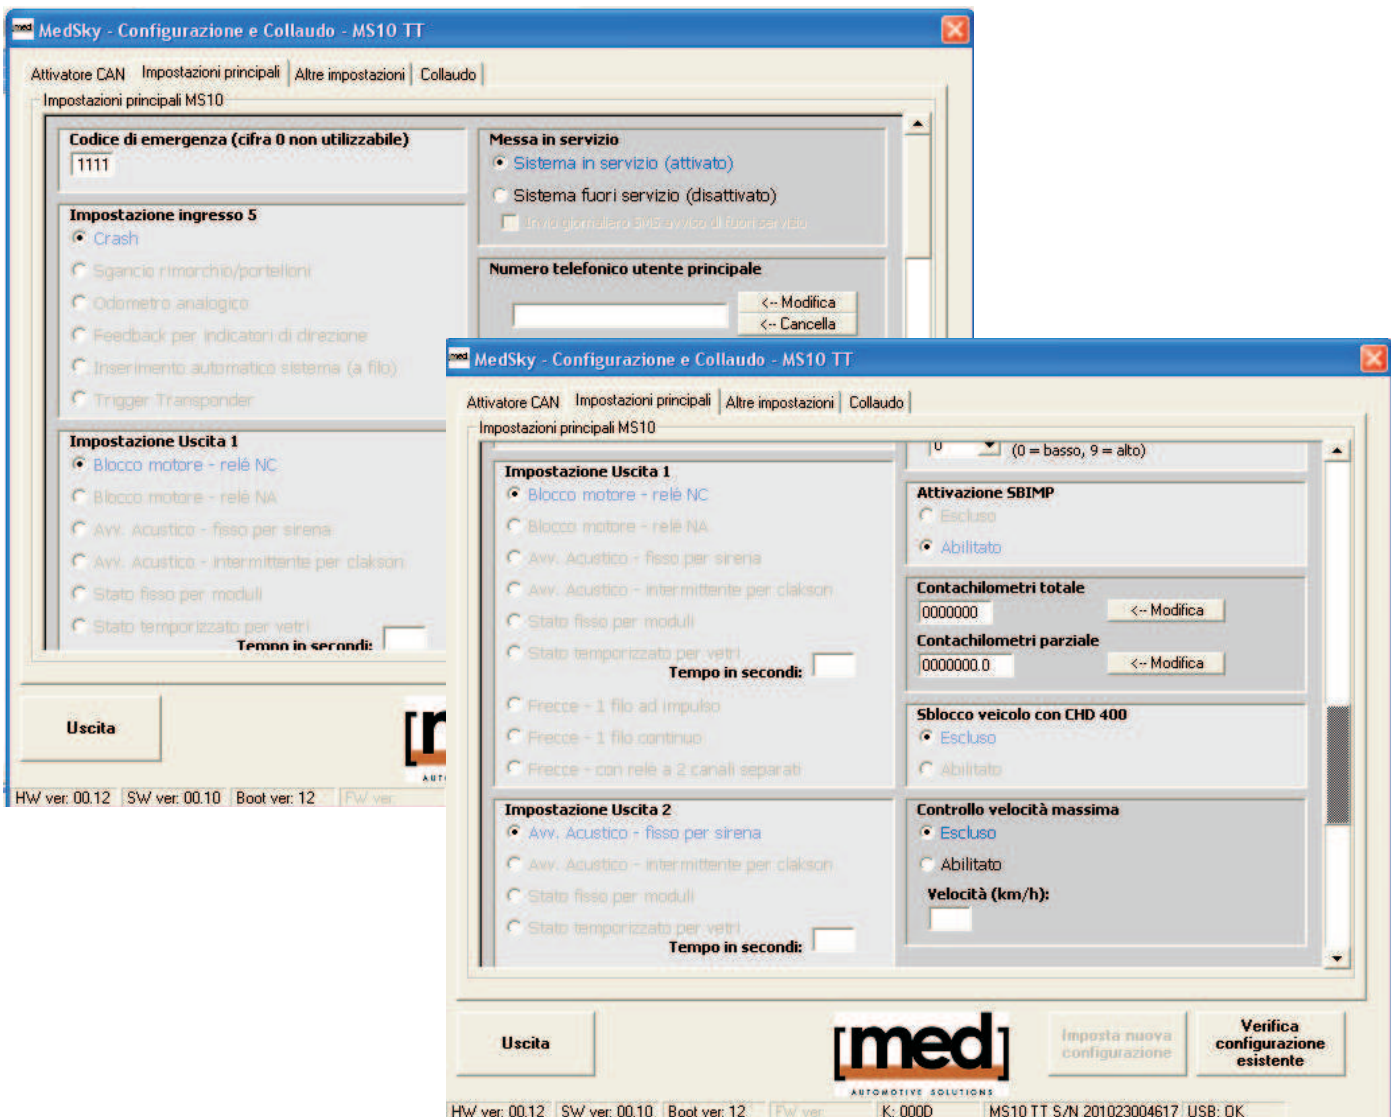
MedSky - Configurazione e Collaudo - MS10 TT

Attivatore CAN | Impostazioni principali | Altre impostazioni | Collaudo

Impostazioni principali MS10

Codice di emergenza (cifra 0 non utilizzabile)
1111

Messa in servizio
Sistema in servizio (attivato)
Sistema fuori servizio (disattivato)
Invio giornaliero SMS avviso di fuori servizio

Impostazione ingresso 5
Crash
Sgancio rimorchio/portelloni
Odometro analogico
Feedback per indicatori di direzione
Inserimento automatico sistema (a filo)
Trigger Transponder

Numero telefonico utente principale
<-- Modifica
<-- Cancella

Impostazione Uscita 1
Blocco motore - relè NC
Blocco motore - relè NA
Avv. Acustico - fisso per sirena
Avv. Acustico - intermittente per clakson
Stato fisso per moduli
Stato temporizzato per vetri
Tempo in secondi:

Uscita

HW ver: 00.12 | SW ver: 00.10 | Boot ver: 12 | FW ver:

MedSky - Configurazione e Collaudo - MS10 TT

Attivatore CAN | Impostazioni principali | Altre impostazioni | Collaudo

Impostazioni principali MS10

0 (0 = basso, 9 = alto)

Impostazione Uscita 1
Blocco motore - relè NC
Blocco motore - relè NA
Avv. Acustico - fisso per sirena
Avv. Acustico - intermittente per clakson
Stato fisso per moduli
Stato temporizzato per vetri
Tempo in secondi:
Frecce - 1 filo ad impulso
Frecce - 1 filo continuo
Frecce - con relè a 2 canali separati

Attivazione SBIMP
Escluso
Abilitato

Contachilometri totale
0000000
<-- Modifica
Contachilometri parziale
0000000.0
<-- Modifica

Sblocco veicolo con CHD 400
Escluso
Abilitato

Impostazione Uscita 2
Avv. Acustico - fisso per sirena
Avv. Acustico - intermittente per clakson
Stato fisso per moduli
Stato temporizzato per vetri
Tempo in secondi:

Controllo velocità massima
Escluso
Abilitato
Velocità (km/h):

Uscita

[med]
AUTOMOTIVE SOLUTIONS

Imposta nuova configurazione

Verifica configurazione esistente

HW ver: 00.12 | SW ver: 00.10 | Boot ver: 12 | FW ver: | K: 000D | MS10 TT S/N 201023004617 | USB: OK